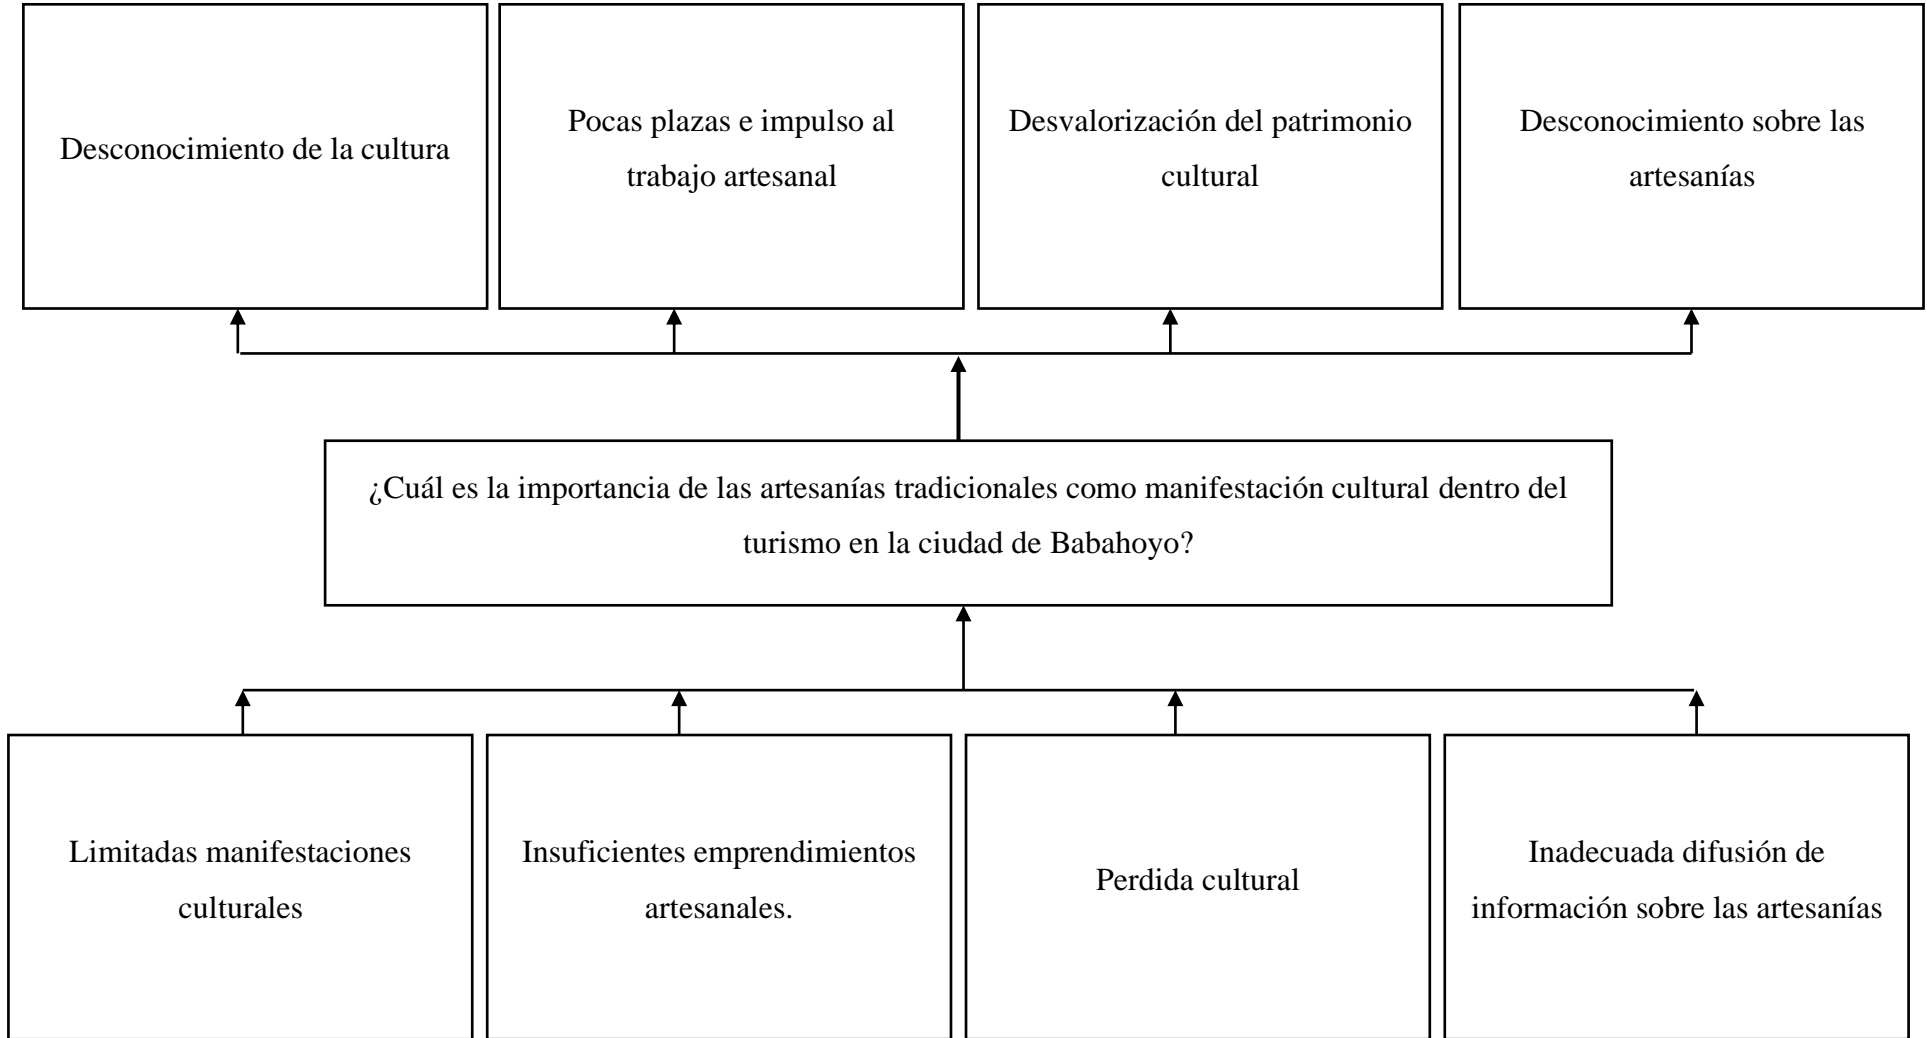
Desconocimiento de la cultura

Pocas plazas e impulso al trabajo artesanal

Desvalorización del patrimonio cultural

Desconocimiento sobre las artesanías

¿Cuál es la importancia de las artesanías tradicionales como manifestación cultural dentro del turismo en la ciudad de Babahoyo?

Limitadas manifestaciones culturales

Insuficientes emprendimientos artesanales.

Perdida cultural

Inadecuada difusión de información sobre las artesanías